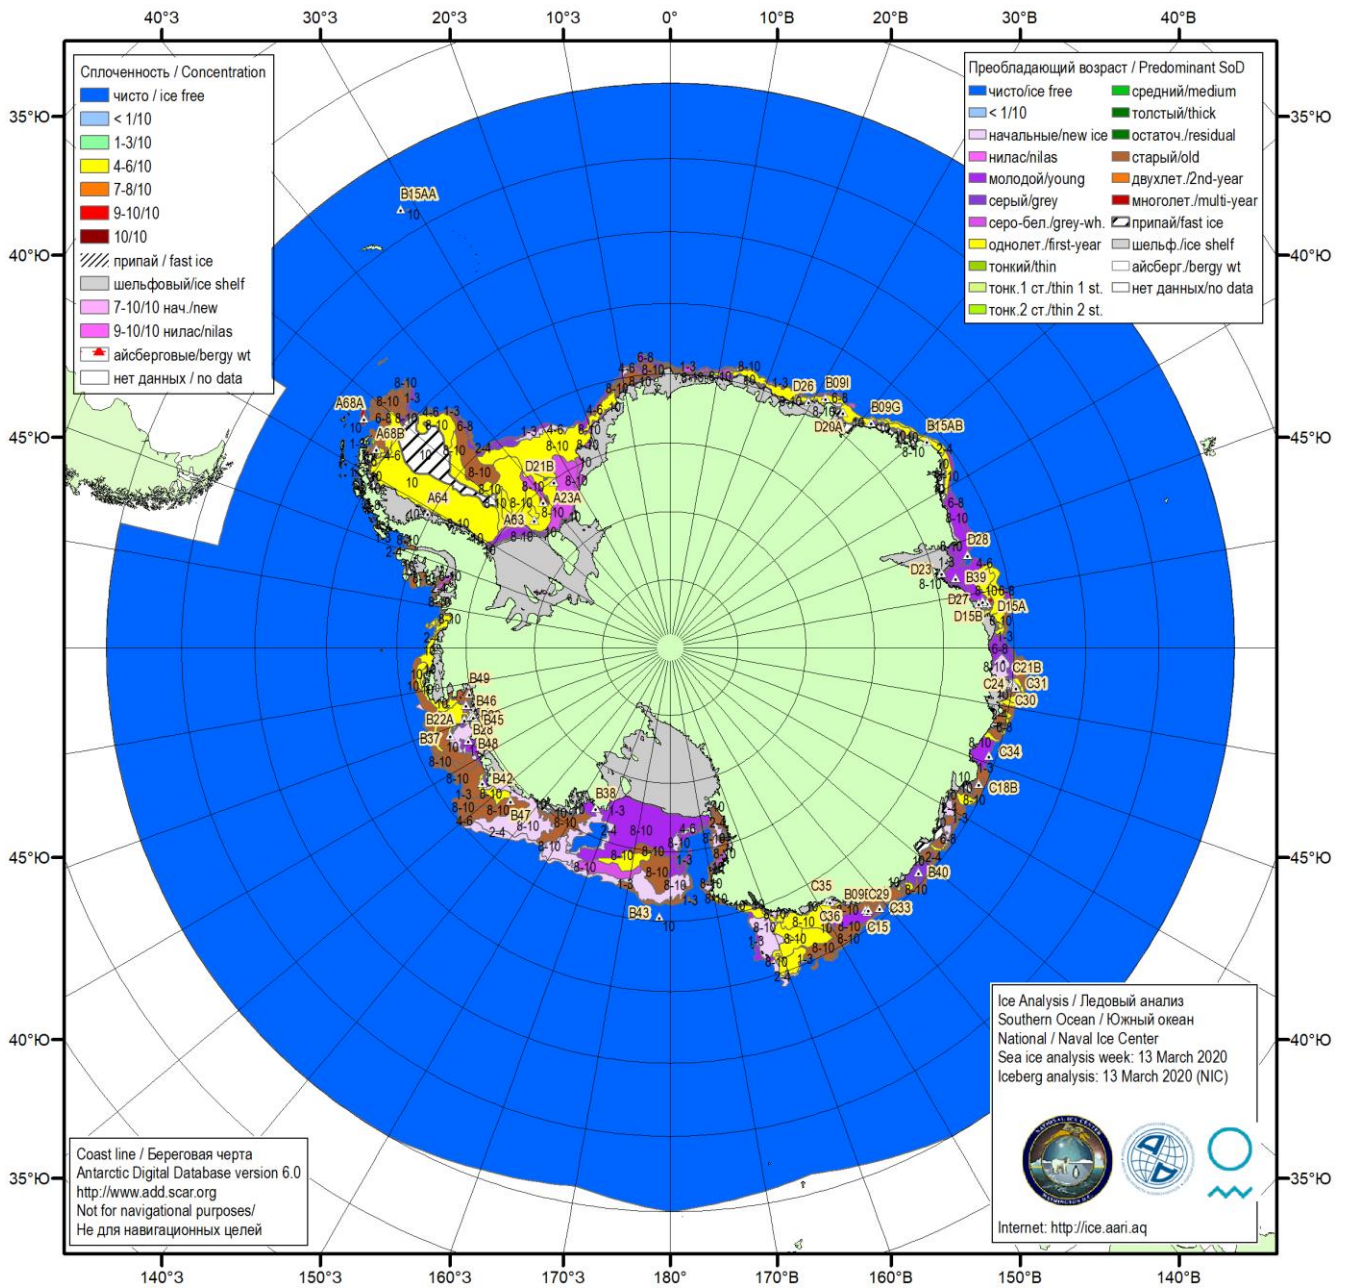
40°З 30°З 20°З 10°З 0° 10°В 20°В 30°В 40°В

Сплоченность / Concentration
чисто / ice free
< 1/10
1-3/10
4-6/10
7-8/10
9-10/10
10/10
припай / fast ice
шельфовый/ice shelf
7-10/10 нач./new
9-10/10 нилас/nilas
айсберговые/bergy wt
нет данных / no data

Преобладающий возраст / Predominant SoD
чисто/ice free
< 1/10
начальные/new ice
нилас/nilas
молодой/young
серый/grey
серо-бел./grey-wh.
однолет./first-year
тонкий/thin
тонк.1 ст./thin 1 st.
тонк.2 ст./thin 2 st.
средний/medium
толстый/thick
остаточ./residual
старый/old
двухлет./2nd-year
многолет./multi-year
припай/fast ice
шельф./ice shelf
айсберг./bergy wt
нет данных/no data

35°Ю 40°Ю 45°Ю 45°Ю 40°Ю 35°Ю

B15AA A68A A68B A64 A63 A23A D21B D26 B09I B09G D20A B15AB D28 D23 B39 D27 D15A D15B C21B C24 C31 C30 C34 C18B B40 C35 B09F C29 C33 C36 C15 B43 B38 B47 B42 B48 B37 B22A B28 B45 B46 B49

Ice Analysis / Ледовый анализ
Southern Ocean / Южный океан
National / Naval Ice Center
Sea ice analysis week: 13 March 2020
Iceberg analysis: 13 March 2020 (NIC)

Internet: http://ice.aari.aq

Coast line / Береговая черта
Antarctic Digital Database version 6.0
http://www.add.scar.org
Not for navigational purposes/
Не для навигационных целей

140°З 150°З 160°З 170°З 180° 170°В 160°В 150°В 140°В